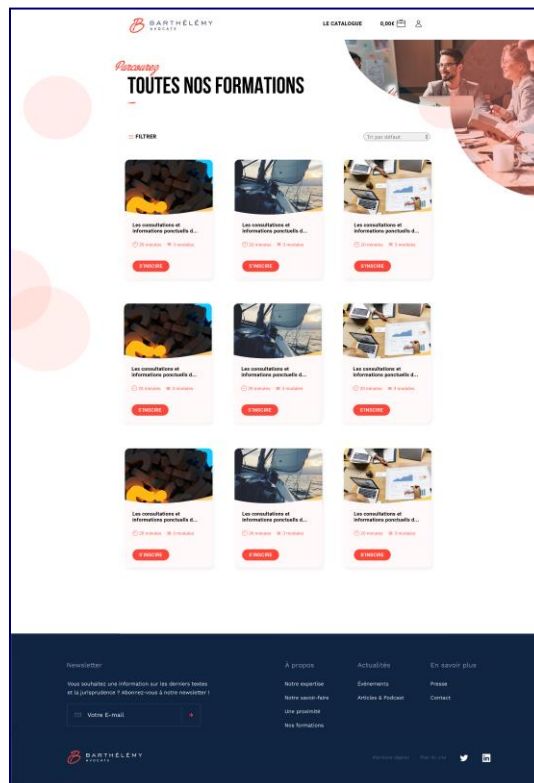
BARTHÉLEMY AVOCATS

LE CATALOGUE 0,00€

Parcourez
TOUTES NOS FORMATIONS

FILTRER

Tri par défaut

Les consultations et informations ponctuelle d...
20 minutes 3 modules
S'INSCRIRE

Les consultations et informations ponctuelle d...
20 minutes 3 modules
S'INSCRIRE

Les consultations et informations ponctuelle d...
20 minutes 3 modules
S'INSCRIRE

Les consultations et informations ponctuelle d...
20 minutes 3 modules
S'INSCRIRE

Les consultations et informations ponctuelle d...
20 minutes 3 modules
S'INSCRIRE

Les consultations et informations ponctuelle d...
20 minutes 3 modules
S'INSCRIRE

Les consultations et informations ponctuelle d...
20 minutes 3 modules
S'INSCRIRE

Les consultations et informations ponctuelle d...
20 minutes 3 modules
S'INSCRIRE

Les consultations et informations ponctuelle d...
20 minutes 3 modules
S'INSCRIRE

Newsletter
Vous souhaitez une information sur les derniers textes et la jurisprudence ? Abonnez-vous à notre newsletter !
Votre E-mail

A propos
Notre expertise
Notre savoir-faire
Une proximité
Nos formations

Actualités
Événements
Articles & Podcast

En savoir plus
Presse
Contact

BARTHÉLEMY AVOCATS

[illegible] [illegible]